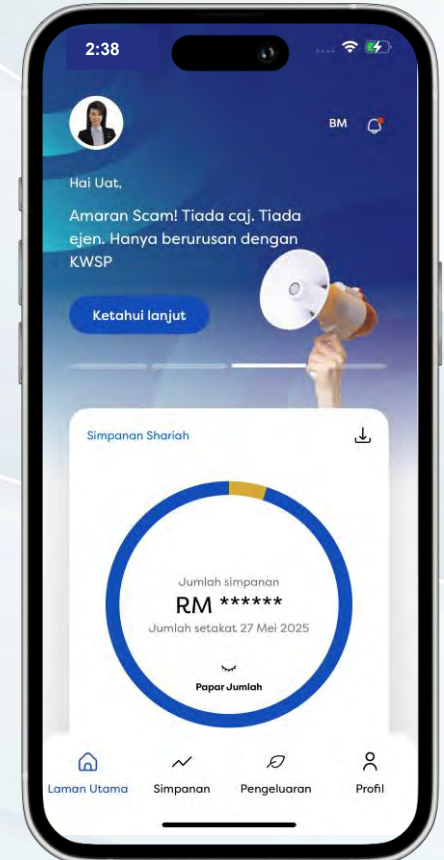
2:38

BM

Hai Uat,

Amaran Scam! Tiada caj. Tiada ejen. Hanya berurusan dengan KWSP

Ketahui lanjut

Simpanan Shariah

Jumlah simpanan
RM ******
Jumlah setakat 27 Mei 2025

Papar Jumlah

Laman Utama
Simpanan
Pengeluaran
Profil